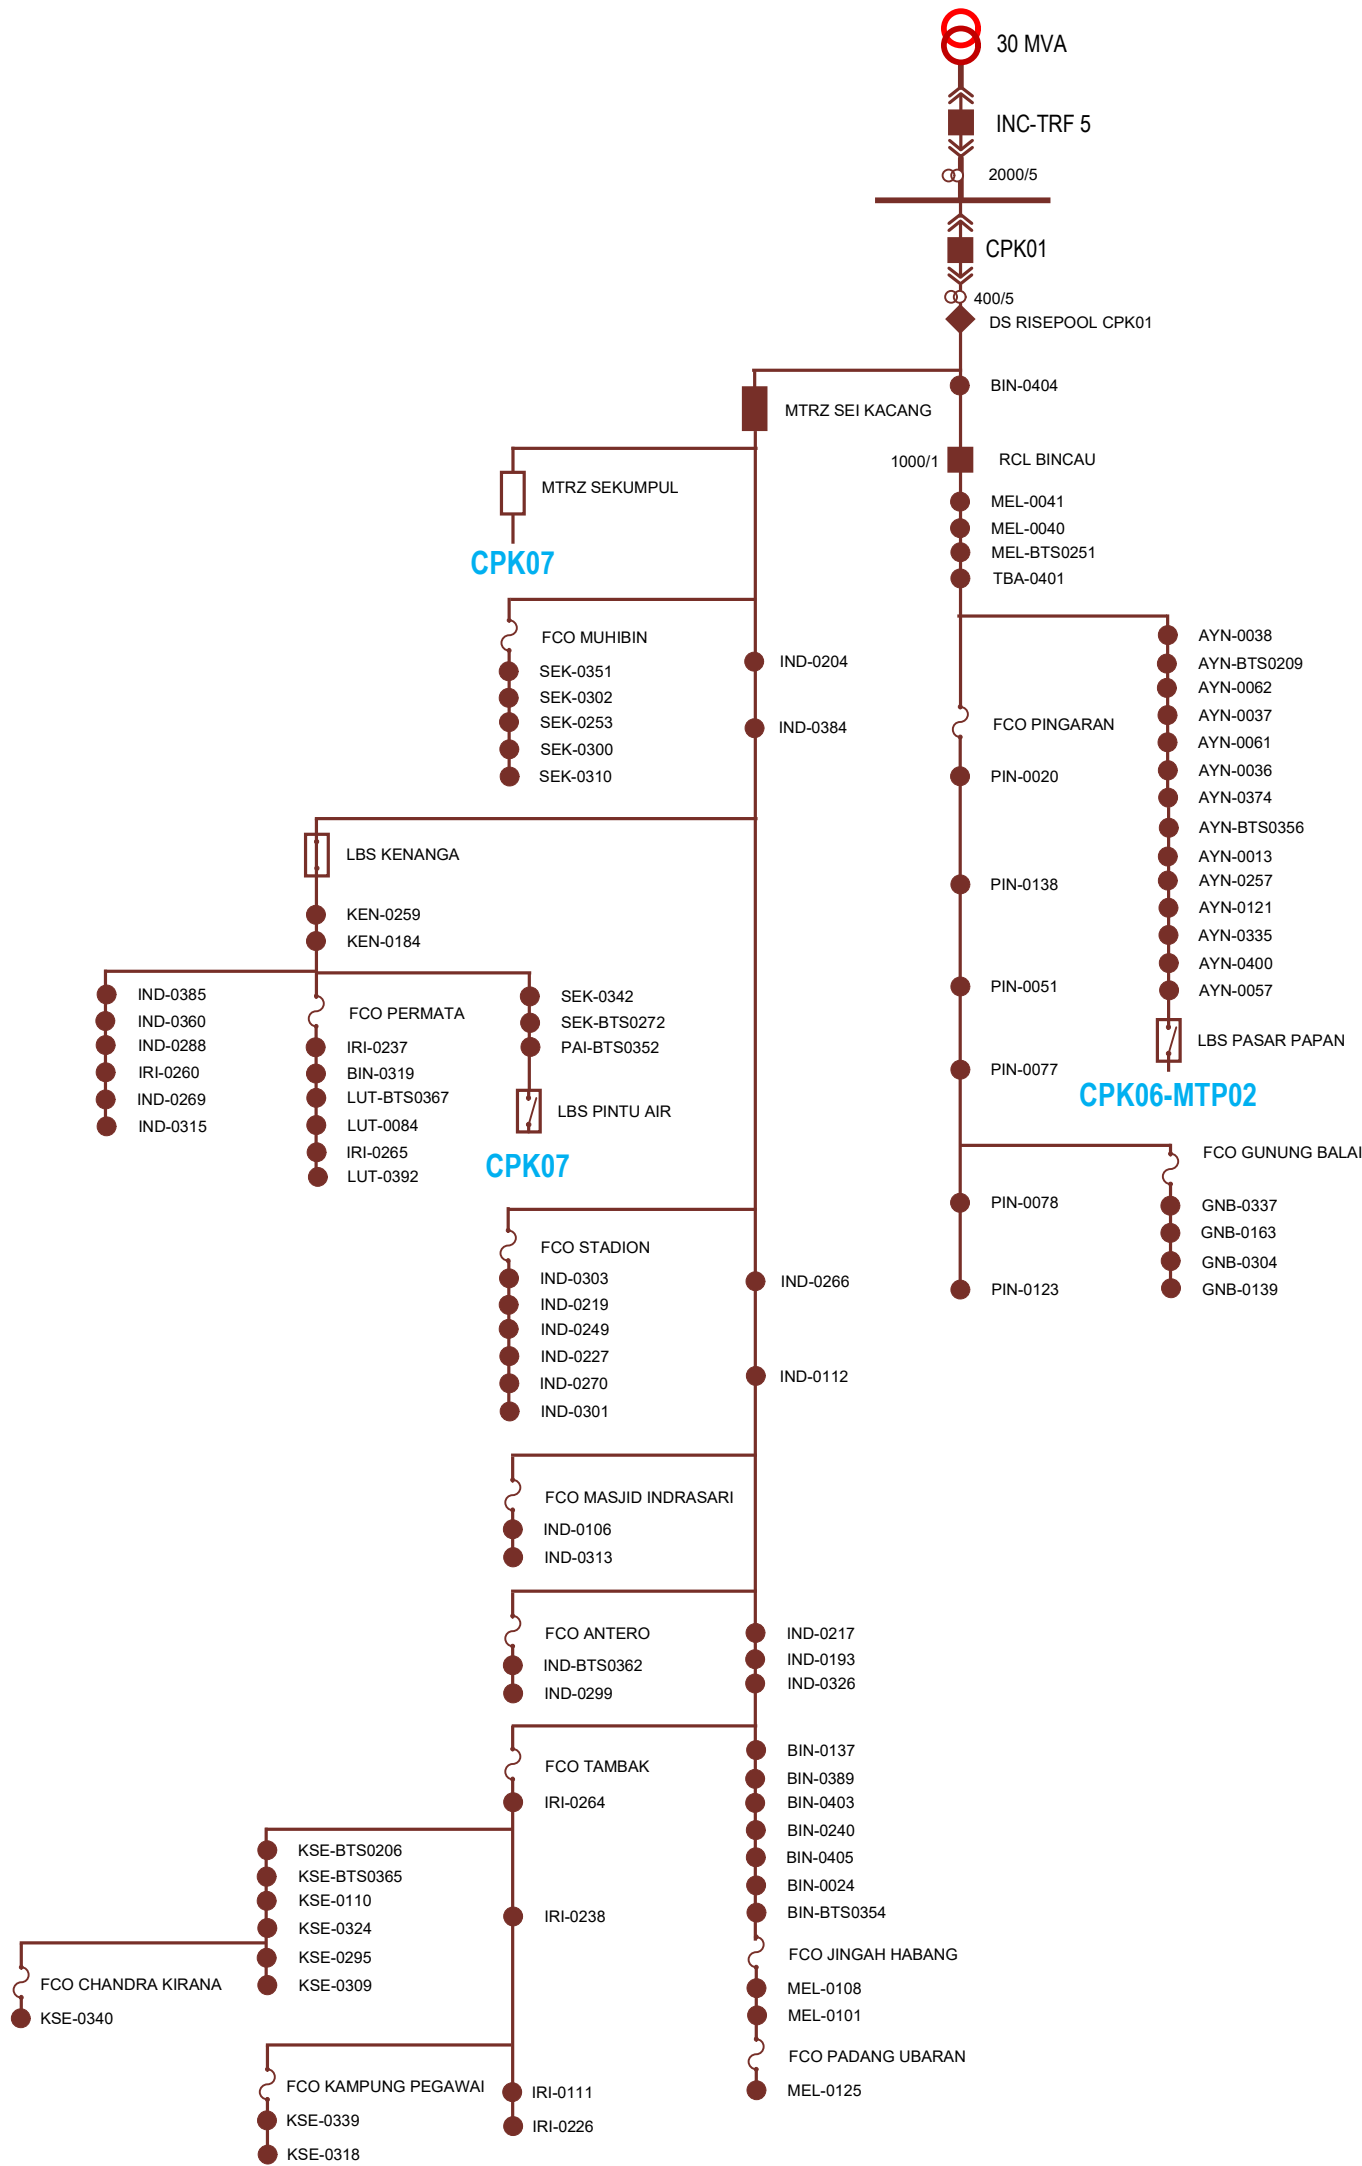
30 MVA
INC-TRF 5
2000/5
CPK01
400/5
DS RISEPOOL CPK01
BIN-0404
MTRZ SEI KACANG
1000/1
RCL BINCAU
MTRZ SEKUMPUL
MEL-0041
MEL-0040
MEL-BTS0251
TBA-0401
CPK07
FCO MUHIBIN
SEK-0351
SEK-0302
SEK-0253
SEK-0300
SEK-0310
IND-0204
IND-0384
AYN-0038
AYN-BTS0209
AYN-0062
AYN-0037
AYN-0061
AYN-0036
AYN-0374
AYN-BTS0356
AYN-0013
AYN-0257
AYN-0121
AYN-0335
AYN-0400
AYN-0057
FCO PINGARAN
PIN-0020
PIN-0138
PIN-0051
PIN-0077
LBS PASAR PAPAN
CPK06-MTP02
LBS KENANGA
KEN-0259
KEN-0184
IND-0385
IND-0360
IND-0288
IRI-0260
IND-0269
IND-0315
FCO PERMATA
IRI-0237
BIN-0319
LUT-BTS0367
LUT-0084
IRI-0265
LUT-0392
SEK-0342
SEK-BTS0272
PAI-BTS0352
LBS PINTU AIR
CPK07
FCO GUNUNG BALAI
PIN-0078
PIN-0123
GNB-0337
GNB-0163
GNB-0304
GNB-0139
FCO STADION
IND-0303
IND-0219
IND-0249
IND-0227
IND-0270
IND-0301
IND-0266
IND-0112
FCO MASJID INDRASARI
IND-0106
IND-0313
FCO ANTERO
IND-BTS0362
IND-0299
IND-0217
IND-0193
IND-0326
FCO TAMBAK
IRI-0264
BIN-0137
BIN-0389
BIN-0403
BIN-0240
BIN-0405
BIN-0024
BIN-BTS0354
KSE-BTS0206
KSE-BTS0365
KSE-0110
KSE-0324
KSE-0295
KSE-0309
IRI-0238
FCO CHANDRA KIRANA
KSE-0340
FCO JINGAH HABANG
MEL-0108
MEL-0101
FCO PADANG UBARAN
MEL-0125
FCO KAMPUNG PEGAWAI
KSE-0339
KSE-0318
IRI-0111
IRI-0226